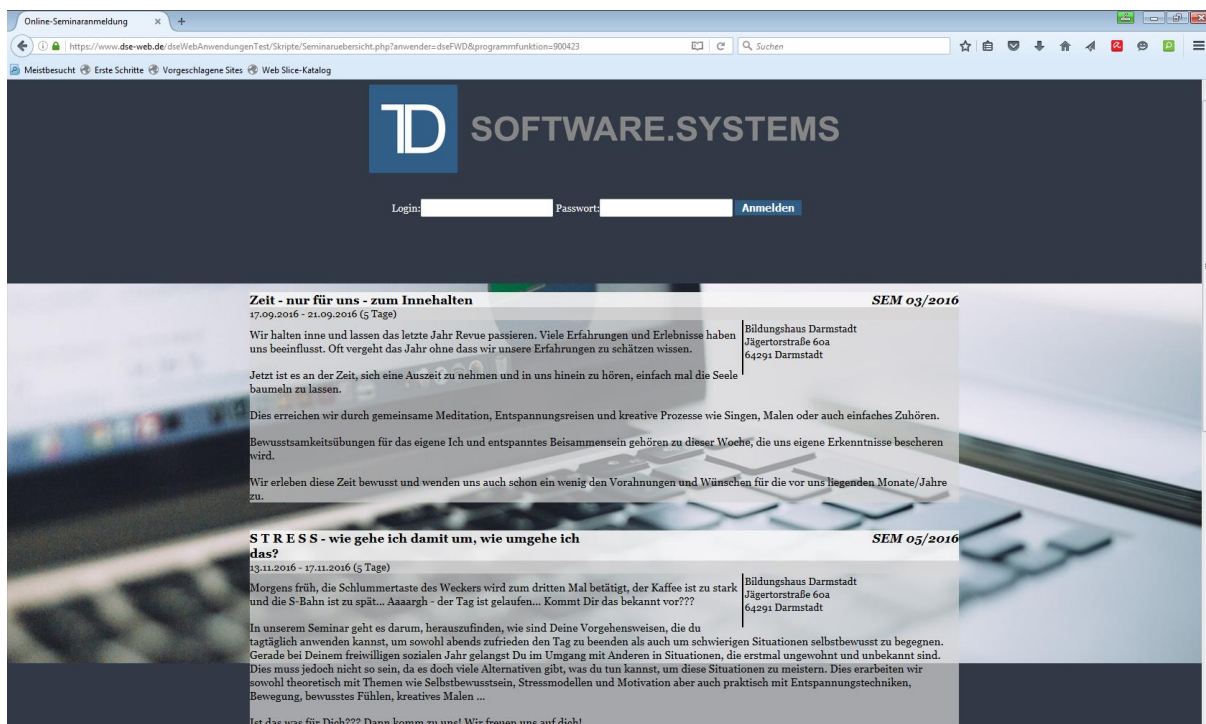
Online-Seminaranmeldung × +

https://www.dse-web.de/dseWebAnwendungenTest/Skripte/Seminaruebersicht.php?anwender=dseFWD&programmfunktion=900423

Suchen

Meistbesucht Erste Schritte Vorgeschlagene Sites Web Slice-Katalog

TD SOFTWARE.SYSTEMS

Login: Passwort: Anmelden

Zeit - nur für uns - zum Innehalten
SEM 03/2016
17.09.2016 - 21.09.2016 (5 Tage)

Wir halten inne und lassen das letzte Jahr Revue passieren. Viele Erfahrungen und Erlebnisse haben uns beeinflusst. Oft vergeht das Jahr ohne dass wir unsere Erfahrungen zu schätzen wissen.

Bildungshaus Darmstadt
Jägertorstraße 60a
64291 Darmstadt

Jetzt ist es an der Zeit, sich eine Auszeit zu nehmen und in uns hinein zu hören, einfach mal die Seele baumeln zu lassen.

Dies erreichen wir durch gemeinsame Meditation, Entspannungsreisen und kreative Prozesse wie Singen, Malen oder auch einfaches Zuhören.

Bewusstsamkeitsübungen für das eigene Ich und entspanntes Beisammensein gehören zu dieser Woche, die uns eigene Erkenntnisse bescheren wird.

Wir erleben diese Zeit bewusst und wenden uns auch schon ein wenig den Vorahnungen und Wünschen für die vor uns liegenden Monate/Jahre zu.

S T R E S S - wie gehe ich damit um, wie umgehe ich das?
SEM 05/2016
13.11.2016 - 17.11.2016 (5 Tage)

Morgens früh, die Schlummertaste des Weckers wird zum dritten Mal betätigt, der Kaffee ist zu stark und die S-Bahn ist zu spät... Aaaargh - der Tag ist gelaufen... Kommt Dir das bekannt vor???

Bildungshaus Darmstadt
Jägertorstraße 60a
64291 Darmstadt

In unserem Seminar geht es darum, herauszufinden, wie sind Deine Vorgehensweisen, die du tagtäglich anwenden kannst, um sowohl abends zufrieden den Tag zu beenden als auch um schwierigen Situationen selbstbewusst zu begegnen. Gerade bei Deinem freiwilligen sozialen Jahr gelangst Du im Umgang mit Anderen in Situationen, die erstmal ungewohnt und unbekannt sind. Dies muss jedoch nicht so sein, da es doch viele Alternativen gibt, was du tun kannst, um diese Situationen zu meistern. Dies erarbeiten wir sowohl theoretisch mit Themen wie Selbstbewusstsein, Stressmodellen und Motivation aber auch praktisch mit Entspannungstechniken, Bewegung, bewusstes Fühlen, kreatives Malen ...

Ist das was für Dich??? Dann komm zu uns! Wir freuen uns auf dich!